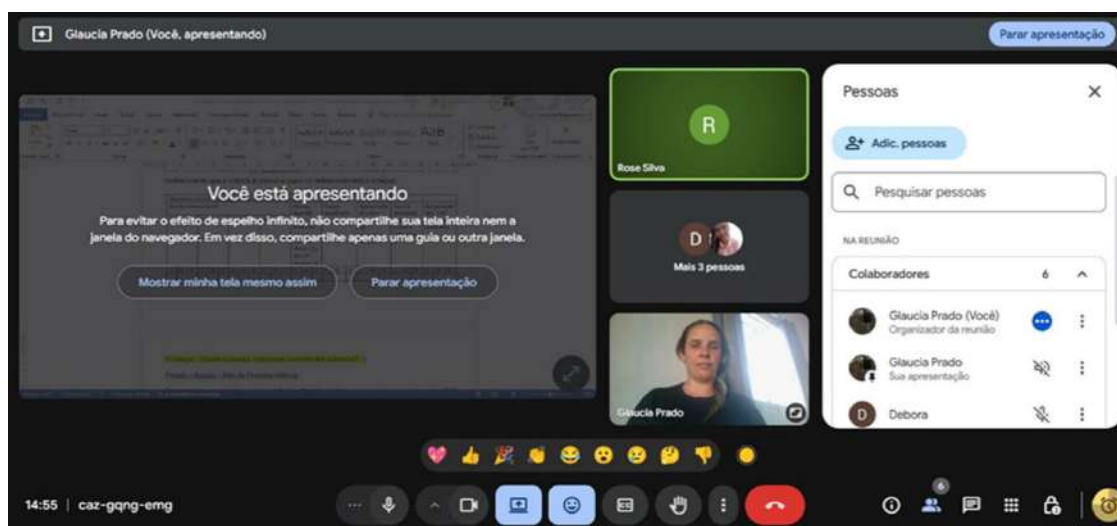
Glaucia Prado (Você, apresentando)

Parar apresentação

Você está apresentando

Para evitar o efeito de espelho infinito, não compartilhe sua tela inteira nem a janela do navegador. Em vez disso, compartilhe apenas uma guia ou outra janela.

Mostrar minha tela mesmo assim

Parar apresentação

R

Rose Silva

D

Mais 3 pessoas

Glaucia Prado

Pessoas

Adic. pessoas

Pesquisar pessoas

NA REUNIÃO

Colaboradores 6

Glaucia Prado (Você)
Organizador da reunião

Glaucia Prado
Sua apresentação

D
Debora

14:55 | caz-gqng-emg

6